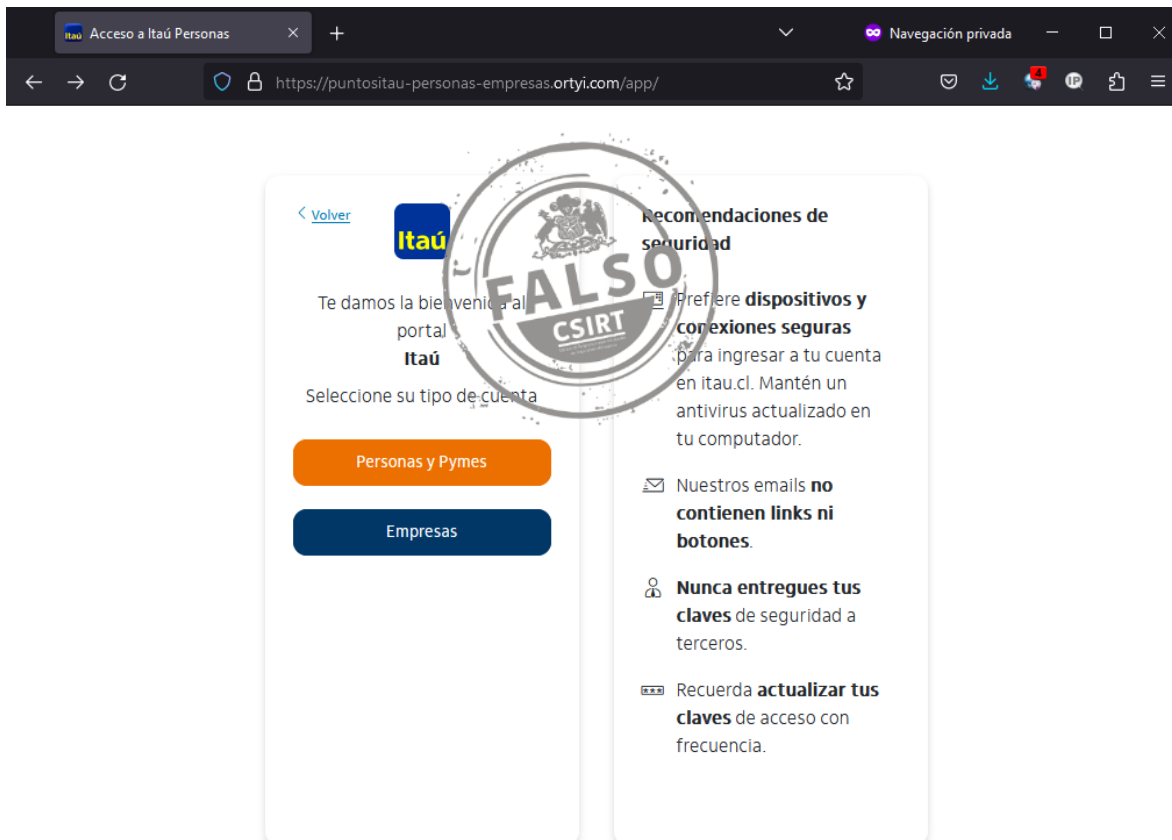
Itaú Acceso a Itaú Personas

Navegación privada

https://puntositau-personas-empresas.ortyi.com/app/

4

IP

< Volver

Itaú

Te damos la bienvenida al portal
Itaú

Seleccione su tipo de cuenta

Personas y Pymes

Empresas

FALSO
CSIRT

Recomendaciones de seguridad

Prefiere **dispositivos y conexiones seguras** para ingresar a tu cuenta en itau.cl. Mantén un antivirus actualizado en tu computador.

Nuestros emails **no contienen links ni botones**.

**Nunca entregues tus claves** de seguridad a terceros.

Recuerda **actualizar tus claves** de acceso con frecuencia.